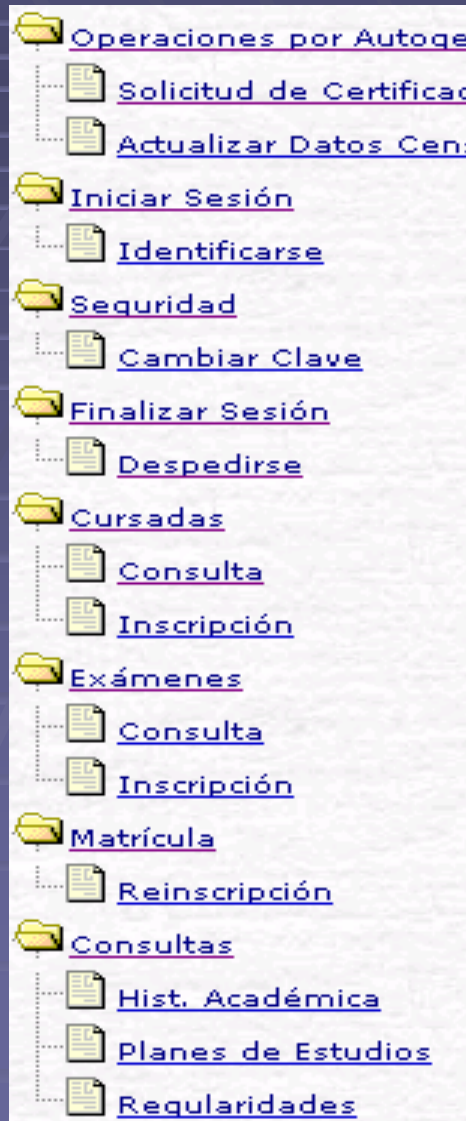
Operaciones por Autoge
Solicitud de Certificac
Actualizar Datos Cens
Iniciar Sesión
Identificarse
Seguridad
Cambiar Clave
Finalizar Sesión
Despedirse
Cursadas
Consulta
Inscripción
Exámenes
Consulta
Inscripción
Matrícula
Reinscripción
Consultas
Hist. Académica
Planes de Estudios
Regularidades